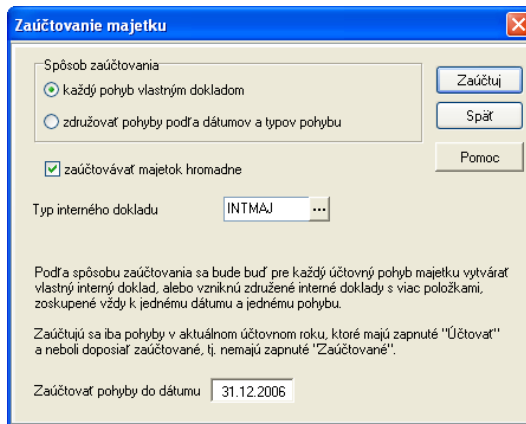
Zaúčtovanie majetku

Spôsob zaúčtovania

každý pohyb vlastným dokladom

združovať pohyby podľa dátumov a typov pohybu

zaúčtovávať majetok hromadne

Typ interného dokladu INTMAJ ...

Zaúčtuj

Späť

Pomoc

Podľa spôsobu zaúčtovania sa bude buď pre každý účtovný pohyb majetku vytvárať vlastný interný doklad, alebo vzniknú združené interné doklady s viac položkami, zoskupené vždy k jednému dátumu a jednému pohybu.

Zaúčtujú sa iba pohyby v aktuálnom účtovnom roku, ktoré majú zapnuté "Účtovať" a neboli doposiaľ zaúčtované, tj. nemajú zapnuté "Zaúčtované".

Zaúčtovať pohyby do dátumu 31.12.2006